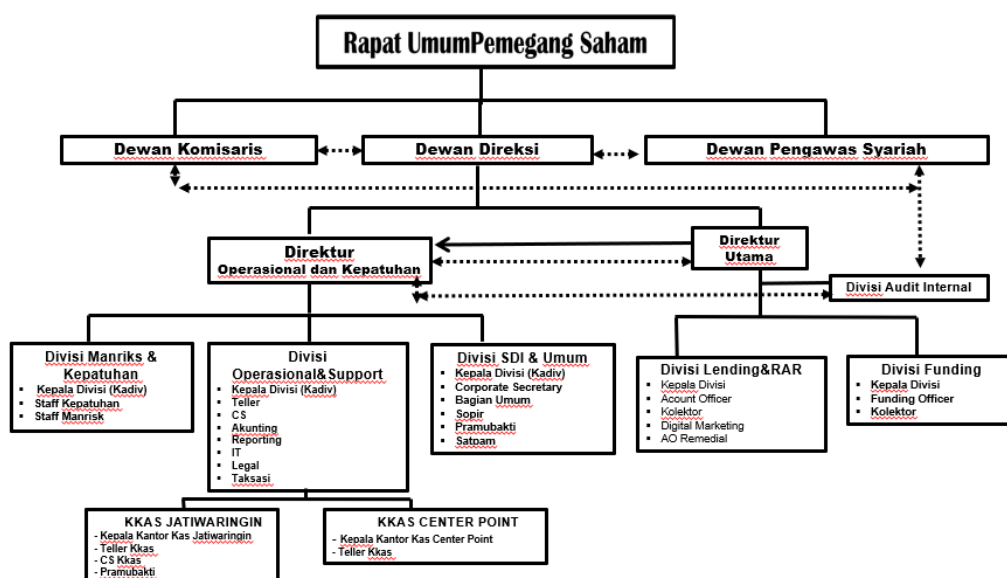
Rapat UmumPemegang Saham

Dewan Komisaris

Dewan Direksi

Dewan Pengawas Syariah

Direktur
Operasional dan Kepatuhan

Direktur
Utama

Divisi Audit Internal

Divisi Manriks & Kepatuhan
- Kepala Divisi (Kadiv)
- Staff Kepatuhan
- Staff Manrisk

Divisi Operasional& Support
- Kepala Divisi (Kadiv)
- Teller
- CS
- Akunting
- Reporting
- IT
- Legal
- Taksasi

Divisi SDI & Umum
- Kepala Divisi (Kadiv)
- Corporate Secretary
- Bagian Umum
- Sopir
- Pramubakti
- Satpam

Divisi Lending&RAR
- Kepala Divisi
- Acount Officer
- Kolektor
- Digital Marketing
- AO Remedial

Divisi Funding
- Kepala Divisi
- Funding Officer
- Kolektor

KKAS JATIWARINGIN
- Kepala Kantor Kas Jatiwaringin
- Teller Kkas
- CS Kkas
- Pramubakti

KKAS CENTER POINT
- Kepala Kantor Kas Center Point
- Teller Kkas